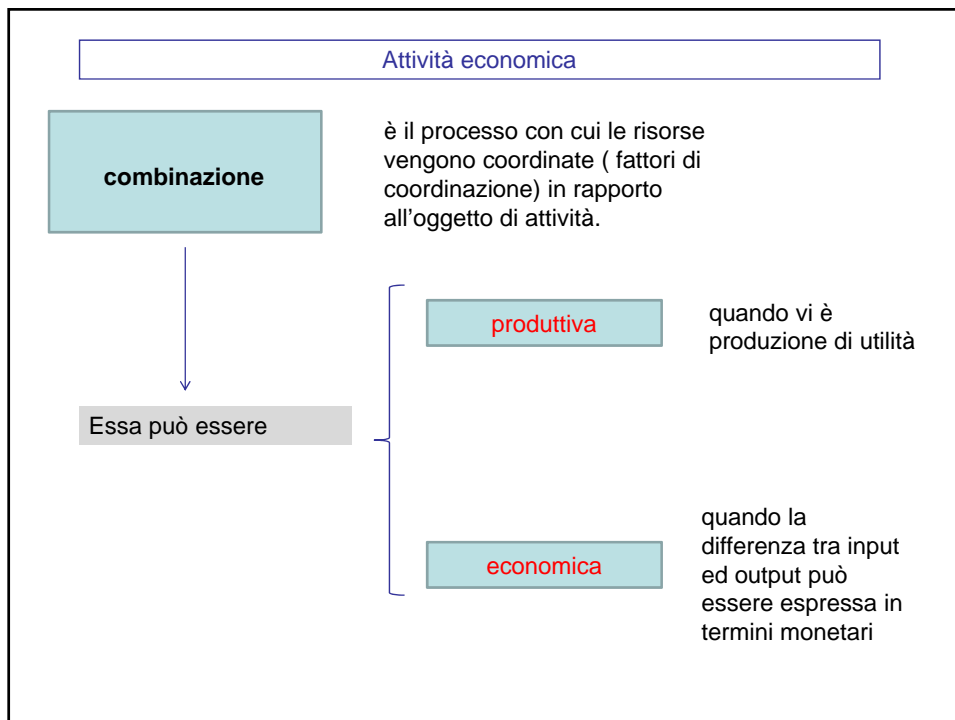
Attività economica

combinazione

è il processo con cui le risorse vengono coordinate ( fattori di coordinazione) in rapporto all’oggetto di attività.

Essa può essere

produttiva

quando vi è produzione di utilità

economica

quando la differenza tra input ed output può essere espressa in termini monetari